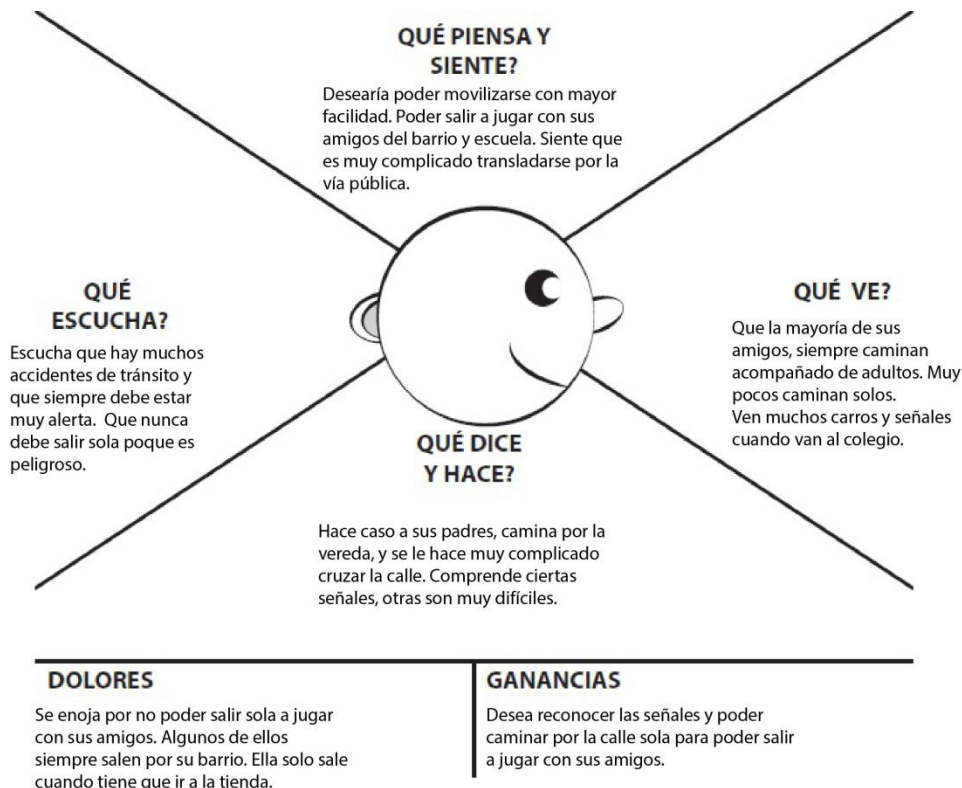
QUÉ PIENSA Y SIENTE?

Desearía poder movilizarse con mayor facilidad. Poder salir a jugar con sus amigos del barrio y escuela. Siente que es muy complicado transladarse por la vía pública.

QUÉ ESCUCHA?

Escucha que hay muchos accidentes de tránsito y que siempre debe estar muy alerta. Que nunca debe salir sola poque es peligroso.

QUÉ VE?

Que la mayoría de sus amigos, siempre caminan acompañado de adultos. Muy pocos caminan solos.
Ven muchos carros y señales cuando van al colegio.

QUÉ DICE Y HACE?

Hace caso a sus padres, camina por la vereda, y se le hace muy complicado cruzar la calle. Comprende ciertas señales, otras son muy difíciles.

DOLORES

Se enoja por no poder salir sola a jugar con sus amigos. Algunos de ellos siempre salen por su barrio. Ella solo sale cuando tiene que ir a la tienda.

GANANCIAS

Desea reconocer las señales y poder caminar por la calle sola para poder salir a jugar con sus amigos.